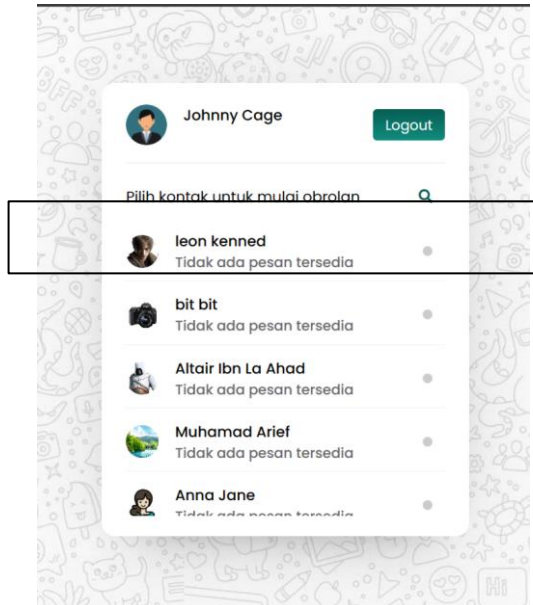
Johnny Cage

Logout

Pilih kontak untuk mulai obrolan

leon kenned
Tidak ada pesan tersedia

bit bit
Tidak ada pesan tersedia

Altair Ibn La Ahad
Tidak ada pesan tersedia

Muhamad Arief
Tidak ada pesan tersedia

Anna Jane
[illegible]